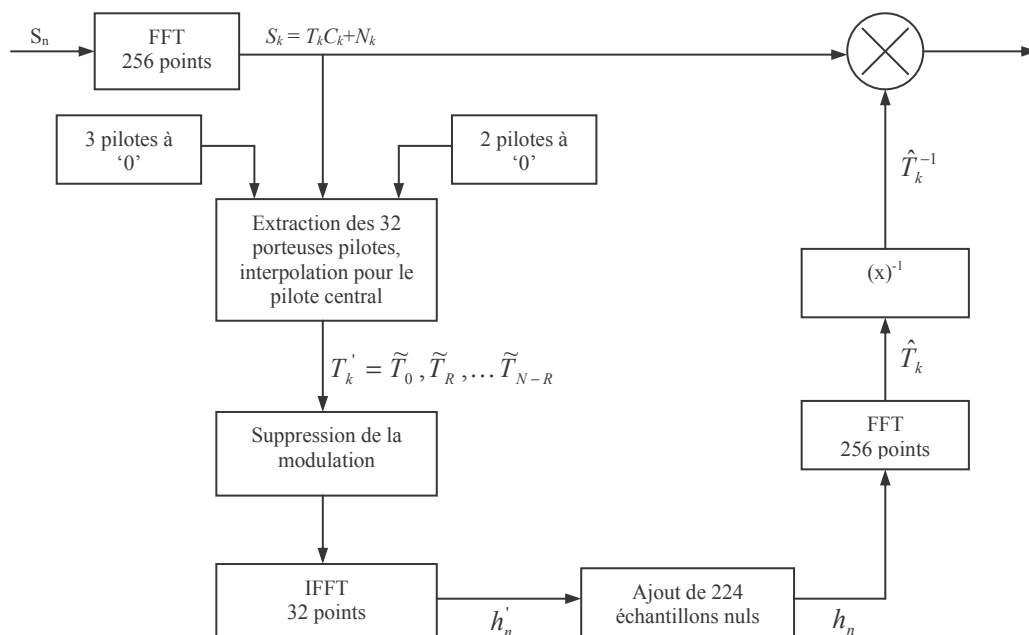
$S_n$

FFT
256 points

$S_k = T_k C_k + N_k$

3 pilotes à '0'

2 pilotes à '0'

Extraction des 32 porteuses pilotes, interpolation pour le pilote central

$T_k^{'} = \widetilde{T}_0, \widetilde{T}_R, \ldots \widetilde{T}_{N-R}$

Suppression de la modulation

IFFT
32 points

$h_n^{'}$

Ajout de 224 échantillons nuls

$h_n$

FFT
256 points

$\hat{T}_k$

$(x)^{-1}$

$\hat{T}_k^{-1}$